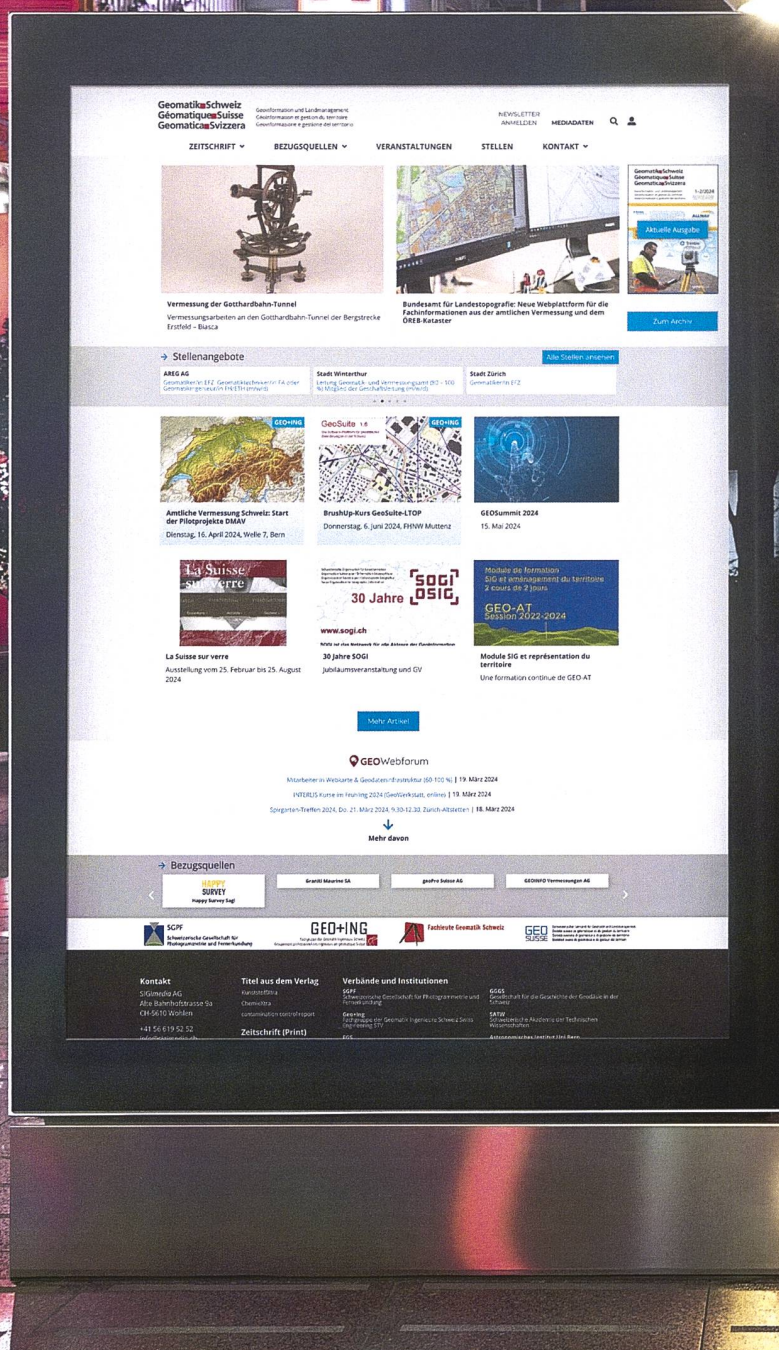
Geomatik Schweiz
Géomatique Suisse
Geomatica Svizzera

Geoinformation und Landmanagement
Géoinformation et gestion du territoire
Geoinformazione e gestione del territorio

NEWSLETTER ANMELDEN MEDIADATEN

ZEITSCHRIFT BEZUGSQUELLEN VERANSTALTUNGEN STELLEN KONTAKT

Vermessung der Gotthardbahn-Tunnel
Vermessungsarbeiten an den Gotthardbahn-Tunnel der Bergstrecke Erstfeld – Biasca

Bundesamt für Landestopografie: Neue Webplattform für die Fachinformationen aus der amtlichen Vermessung und dem ÖREB-Kataster

Geomatik Schweiz
Géomatique Suisse
Geomatica Svizzera
1-2/2024

Aktuelle Ausgabe

Zum Archiv

Stellenangebote

Alle Stellen ansehen

AREG AG
Geomatiker/in EFZ, Geomatiktechniker/in FA oder Geomatikingenieur/in FH/ETH (m/w/d)

Stadt Winterthur
Leitung Geomatik- und Vermessungsamt (80 – 100 %) Mitglied der Geschäftsleitung (m/w/d)

Stadt Zürich
Geomatiker/in EFZ

GEO+ING
Amtliche Vermessung Schweiz: Start der Pilotprojekte DMAV
Dienstag, 16. April 2024, Welle 7, Bern

GeoSuite
GEO+ING
BrushUp-Kurs GeoSuite-LTOP
Donnerstag, 6. Juni 2024, FHNW Muttenz

GEOSummit 2024
15. Mai 2024

La Suisse sur verre
La Suisse sur verre
Ausstellung vom 25. Februar bis 25. August 2024

30 Jahre SOGI OSIG
www.sogi.ch
SOGI ist das Netzwerk für alle Akteure der Geoinformation
30 Jahre SOGI
Jubiläumsveranstaltung und GV

Module de formation SIG et aménagement du territoire 2 cours de 2 jours
GEO-AT Session 2022-2024
Module SIG et représentation du territoire
Une formation continue de GEO-AT

Mehr Artikel

GEOWebforum

Mitarbeiter/in Webkarte & Geodateninfrastruktur (60-100 %) | 19. März 2024
INTERLIS Kurse im Frühling 2024 (GeoWerkstatt, online) | 19. März 2024
Spiegarten-Treffen 2024, Do. 21. März 2024, 9.30-12.30, Zürich-Altstetten | 18. März 2024

Mehr davon

Bezugsquellen

HAPPY SURVEY
Happy Survey Sagl
Grantkl Maurine SA
geoPro Suisse AG
GEOINFO Vermessungen AG

SGPF
Schweizerische Gesellschaft für Photogrammetrie und Fernerkundung
GEO+ING
Fachleute Geomatik Schweiz
GEOSUISSE

Kontakt
SIGImedia AG
Alte Bahnhofstrasse 9a
CH-5610 Wohlen

+41 56 619 52 52

Titel aus dem Verlag
Kunststoffxtra
Chemiextra
contamination controlreport

Zeitschrift (Print)

Verbände und Institutionen
SGPF
Schweizerische Gesellschaft für Photogrammetrie und Fernerkundung
Geo+ing
Fachgruppe der Geomatik Ingenieure Schweiz Swiss Engineering STV

GGGS
Gesellschaft für die Geschichte der Geodäsie in der Schweiz
SATW
Schweizerische Akademie der Technischen Wissenschaften
Astronomisches Institut Uni Bern